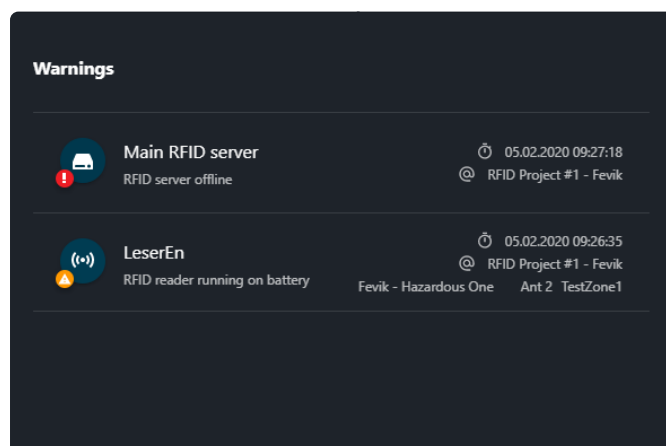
Warnings

Main RFID server
RFID server offline

05.02.2020 09:27:18
@ RFID Project #1 - Fevik

LeserEn
RFID reader running on battery

05.02.2020 09:26:35
@ RFID Project #1 - Fevik
Fevik - Hazardous One Ant 2 TestZone1